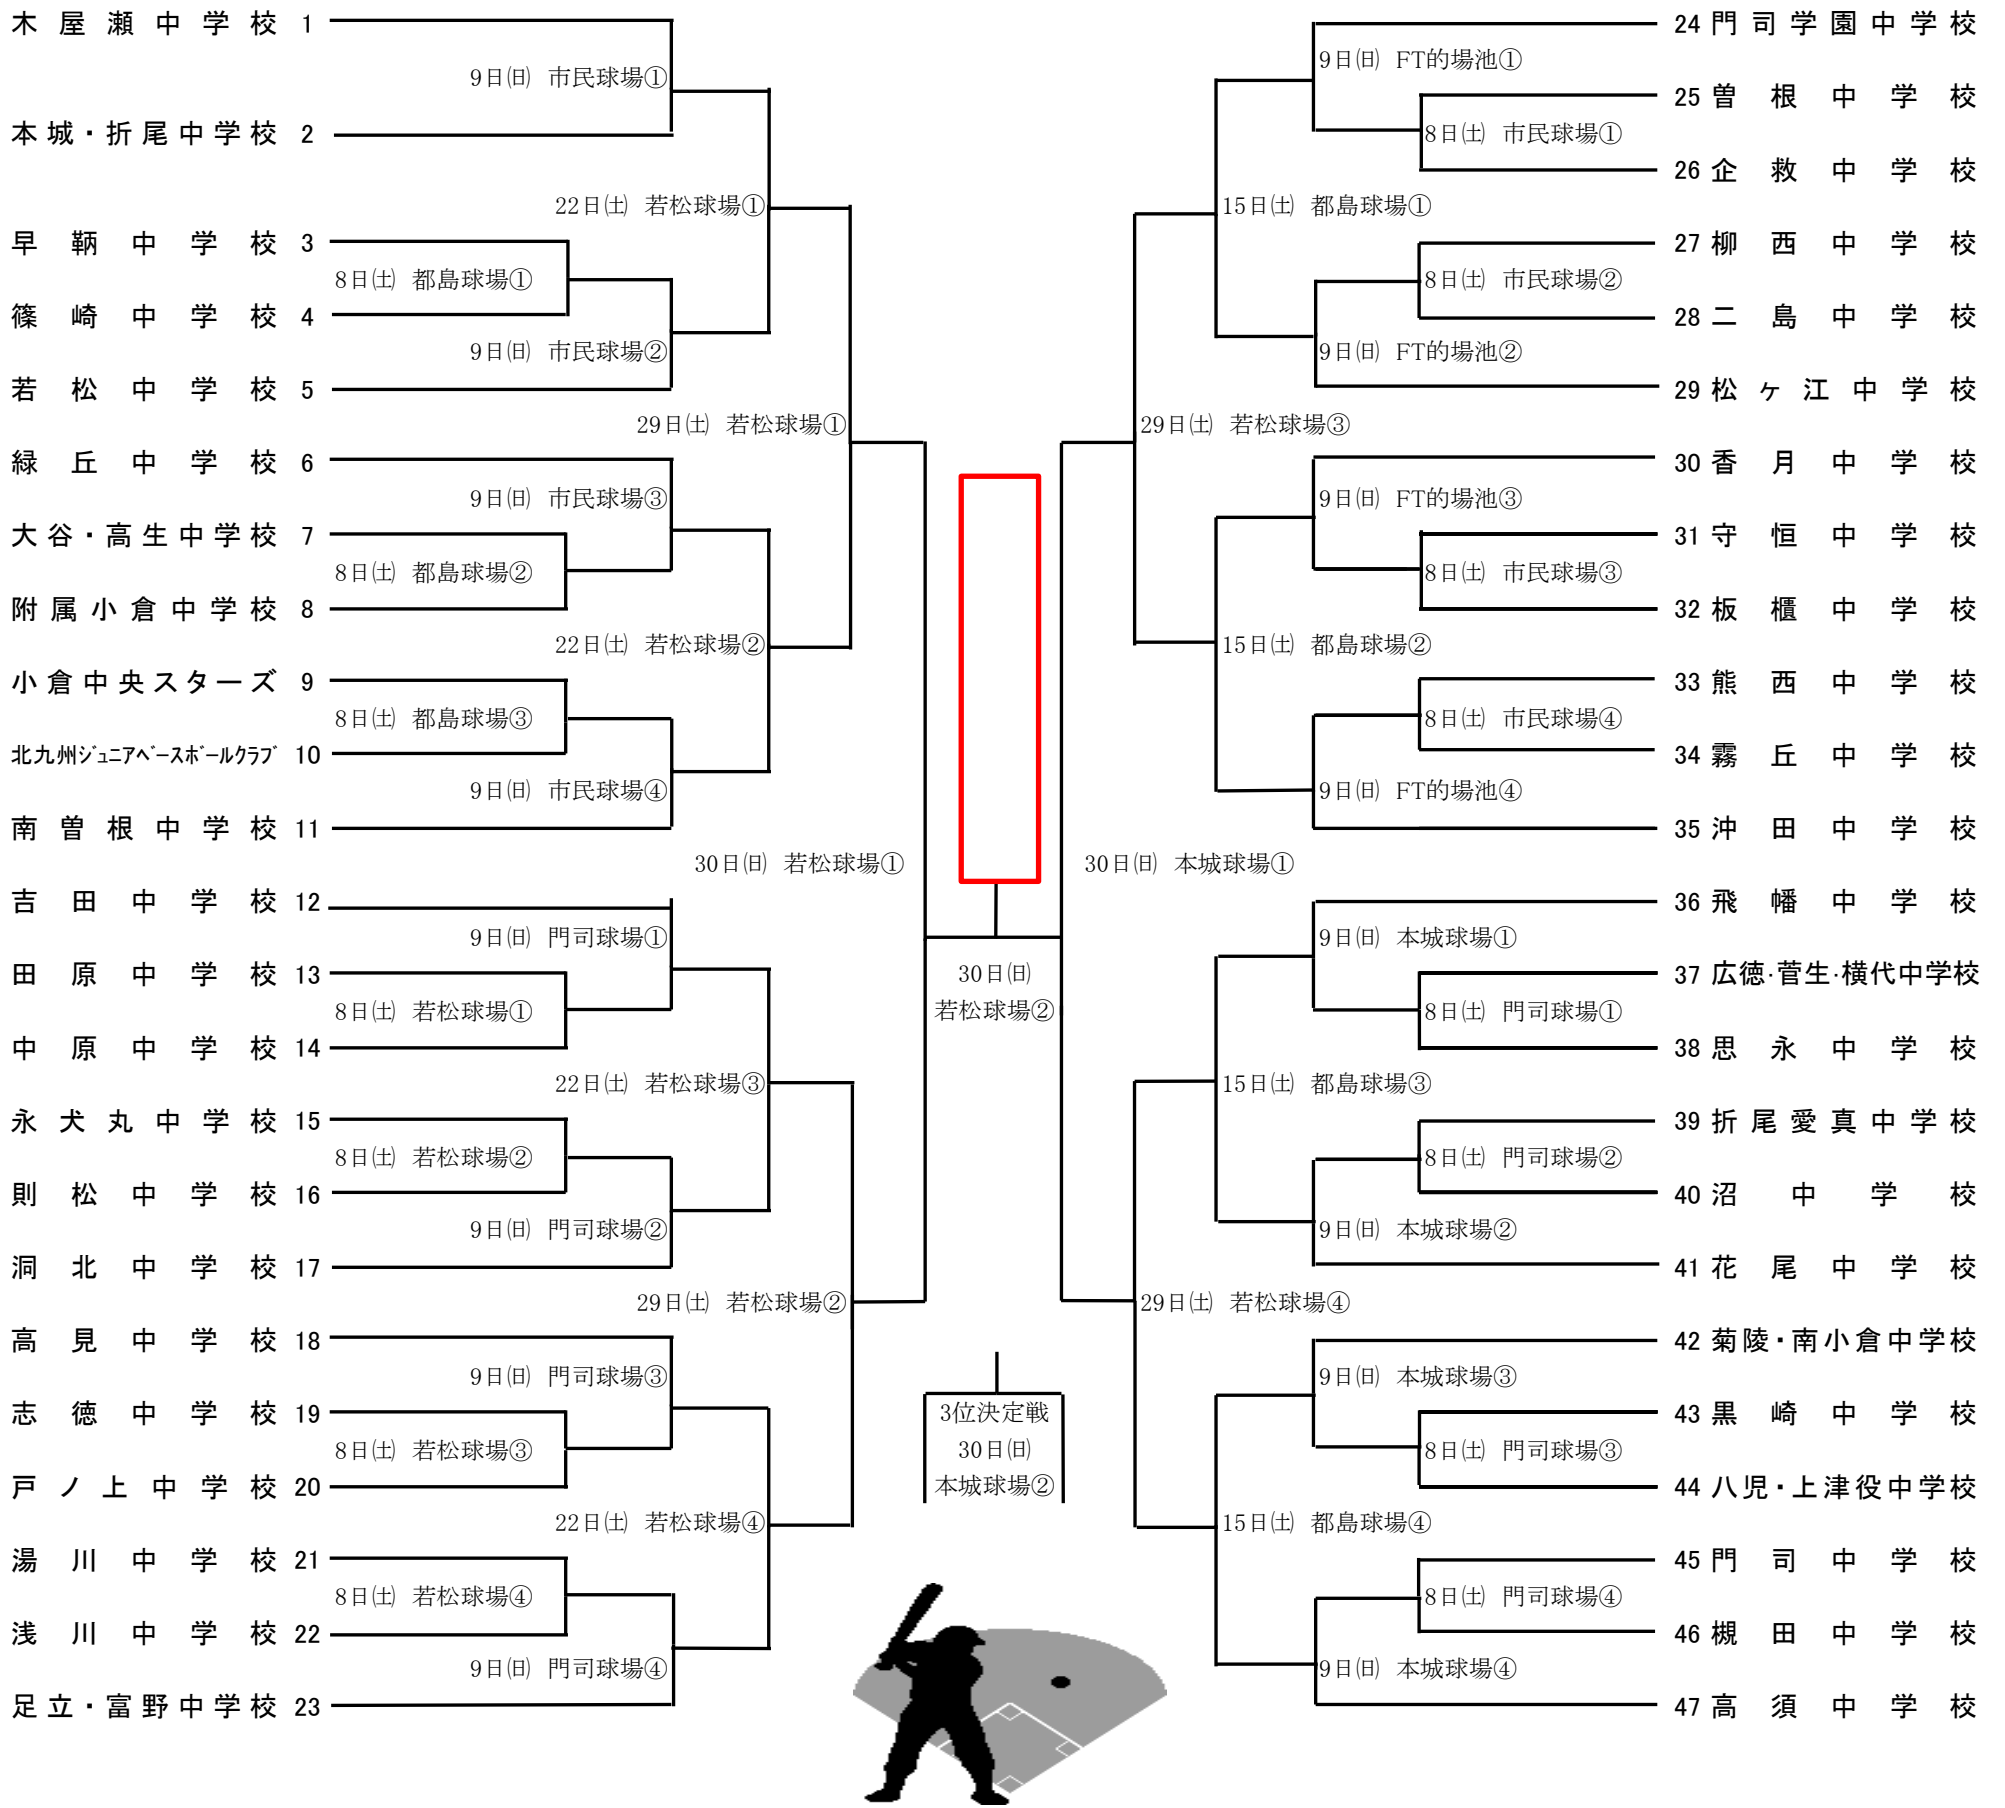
木屋瀬中学校 1
9日(日) 市民球場①
本城・折尾中学校 2
22日(土) 若松球場①
早鞆中学校 3
8日(土) 都島球場①
篠崎中学校 4
9日(日) 市民球場②
若松中学校 5
29日(土) 若松球場①
緑丘中学校 6
9日(日) 市民球場③
大谷・高生中学校 7
8日(土) 都島球場②
附属小倉中学校 8
22日(土) 若松球場②
小倉中央スターズ 9
8日(土) 都島球場③
北九州ジュニアベースボールクラブ 10
9日(日) 市民球場④
南曽根中学校 11
30日(日) 若松球場①
吉田中学校 12
9日(日) 門司球場①
田原中学校 13
8日(土) 若松球場①
中原中学校 14
22日(土) 若松球場③
永犬丸中学校 15
8日(土) 若松球場②
則松中学校 16
9日(日) 門司球場②
洞北中学校 17
29日(土) 若松球場②
高見中学校 18
9日(日) 門司球場③
志徳中学校 19
8日(土) 若松球場③
戸ノ上中学校 20
22日(土) 若松球場④
湯川中学校 21
8日(土) 若松球場④
浅川中学校 22
9日(日) 門司球場④
足立・富野中学校 23

30日(日)
若松球場②

3位決定戦
30日(日)
本城球場②

24 門司学園中学校
9日(日) FT的場池①
25 曽根中学校
8日(土) 市民球場①
26 企救中学校
15日(土) 都島球場①
27 柳西中学校
8日(土) 市民球場②
28 二島中学校
9日(日) FT的場池②
29 松ヶ江中学校
29日(土) 若松球場③
30 香月中学校
9日(日) FT的場池③
31 守恒中学校
8日(土) 市民球場③
32 板櫃中学校
15日(土) 都島球場②
33 熊西中学校
8日(土) 市民球場④
34 霧丘中学校
9日(日) FT的場池④
35 沖田中学校
30日(日) 本城球場①
36 飛幡中学校
9日(日) 本城球場①
37 広徳·菅生·横代中学校
8日(土) 門司球場①
38 思永中学校
15日(土) 都島球場③
39 折尾愛真中学校
8日(土) 門司球場②
40 沼中学校
9日(日) 本城球場②
41 花尾中学校
29日(土) 若松球場④
42 菊陵・南小倉中学校
9日(日) 本城球場③
43 黒崎中学校
8日(土) 門司球場③
44 八児・上津役中学校
15日(土) 都島球場④
45 門司中学校
8日(土) 門司球場④
46 槻田中学校
9日(日) 本城球場④
47 高須中学校